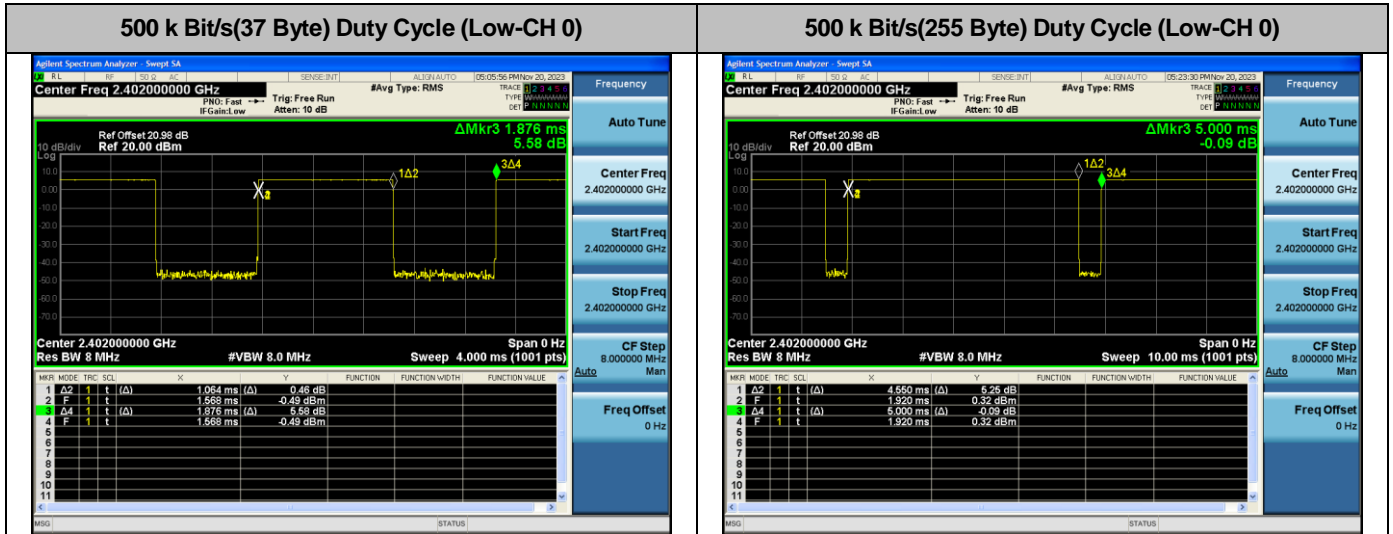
| 500 k Bit/s(37 Byte) Duty Cycle (Low-CH 0) | 500 k Bit/s(255 Byte) Duty Cycle (Low-CH 0) |
|---|---|

Agilent Spectrum Analyzer - Swept SA
RL RF 50 Ω AC SENSE:INT ALIGN AUTO 05:05:56 PM Nov 20, 2023
Center Freq 2.402000000 GHz
PNO: Fast IFGain:Low
Trig: Free Run
Atten: 10 dB
#Avg Type: RMS
TRACE 1 2 3 4 5 6
TYPE
DET P N N N N N
Ref Offset 20.98 dB
10 dB/div Ref 20.00 dBm
Log
ΔMkr3 1.876 ms
5.58 dB
1Δ2
3Δ4
X2
10.0
0.00
-10.0
-20.0
-30.0
-40.0
-50.0
-60.0
-70.0
Center 2.402000000 GHz
Res BW 8 MHz
#VBW 8.0 MHz
Span 0 Hz
Sweep 4.000 ms (1001 pts)

| MKR | MODE | TRC | SCL | X | | Y | FUNCTION | FUNCTION WIDTH | FUNCTION VALUE |
|---|---|---|---|---|---|---|---|---|---|
| 1 | Δ2 | 1 | t (Δ) | 1.064 ms | (Δ) | 0.46 dB | | | |
| 2 | F | 1 | t | 1.568 ms | | -0.49 dBm | | | |
| 3 | Δ4 | 1 | t (Δ) | 1.876 ms | (Δ) | 5.58 dB | | | |
| 4 | F | 1 | t | 1.568 ms | | -0.49 dBm | | | |
| 5 | | | | | | | | | |
| 6 | | | | | | | | | |
| 7 | | | | | | | | | |
| 8 | | | | | | | | | |
| 9 | | | | | | | | | |
| 10 | | | | | | | | | |
| 11 | | | | | | | | | |

MSG STATUS

Frequency
Auto Tune
Center Freq
2.402000000 GHz
Start Freq
2.402000000 GHz
Stop Freq
2.402000000 GHz
CF Step
8.000000 MHz
Auto Man
Freq Offset
0 Hz

Agilent Spectrum Analyzer - Swept SA
RL RF 50 Ω AC SENSE:INT ALIGN AUTO 05:23:30 PM Nov 20, 2023
Center Freq 2.402000000 GHz
PNO: Fast IFGain:Low
Trig: Free Run
Atten: 10 dB
#Avg Type: RMS
TRACE 1 2 3 4 5 6
TYPE
DET P N N N N N
Ref Offset 20.98 dB
10 dB/div Ref 20.00 dBm
Log
ΔMkr3 5.000 ms
-0.09 dB
1Δ2
3Δ4
X2
10.0
0.00
-10.0
-20.0
-30.0
-40.0
-50.0
-60.0
-70.0
Center 2.402000000 GHz
Res BW 8 MHz
#VBW 8.0 MHz
Span 0 Hz
Sweep 10.00 ms (1001 pts)

| MKR | MODE | TRC | SCL | X | | Y | FUNCTION | FUNCTION WIDTH | FUNCTION VALUE |
|---|---|---|---|---|---|---|---|---|---|
| 1 | Δ2 | 1 | t (Δ) | 4.550 ms | (Δ) | 5.25 dB | | | |
| 2 | F | 1 | t | 1.920 ms | | 0.32 dBm | | | |
| 3 | Δ4 | 1 | t (Δ) | 5.000 ms | (Δ) | -0.09 dB | | | |
| 4 | F | 1 | t | 1.920 ms | | 0.32 dBm | | | |
| 5 | | | | | | | | | |
| 6 | | | | | | | | | |
| 7 | | | | | | | | | |
| 8 | | | | | | | | | |
| 9 | | | | | | | | | |
| 10 | | | | | | | | | |
| 11 | | | | | | | | | |

MSG STATUS

Frequency
Auto Tune
Center Freq
2.402000000 GHz
Start Freq
2.402000000 GHz
Stop Freq
2.402000000 GHz
CF Step
8.000000 MHz
Auto Man
Freq Offset
0 Hz